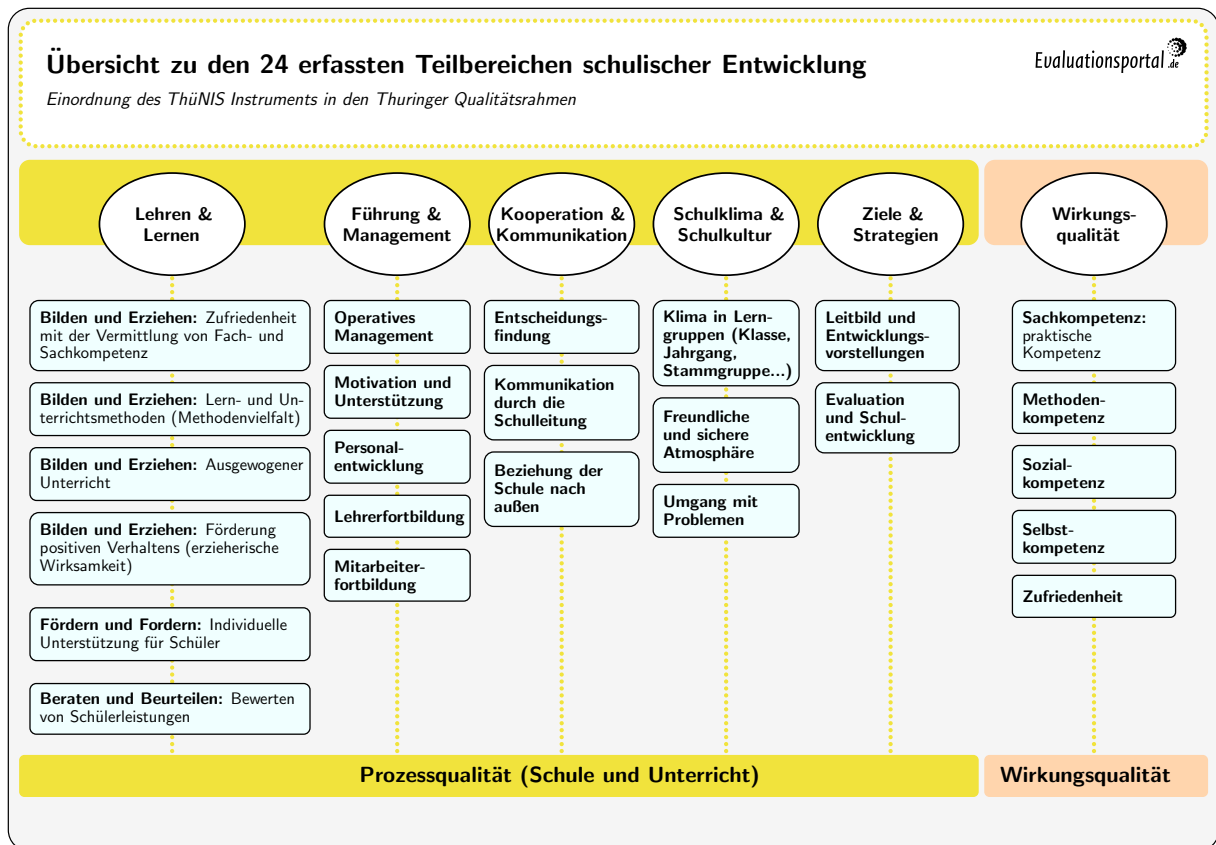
Übersicht zu den 24 erfassten Teilbereichen schulischer Entwicklung

Einordnung des ThüNIS Instruments in den Thuringer Qualitätsrahmen

Evaluationsportal.de

Lehren & Lernen

Führung & Management

Kooperation & Kommunikation

Schulklima & Schulkultur

Ziele & Strategien

Wirkungsqualität

Bilden und Erziehen: Zufriedenheit mit der Vermittlung von Fach- und Sachkompetenz

Bilden und Erziehen: Lern- und Unterrichtsmethoden (Methodenvielfalt)

Bilden und Erziehen: Ausgewogener Unterricht

Bilden und Erziehen: Förderung positiven Verhaltens (erzieherische Wirksamkeit)

Fördern und Fordern: Individuelle Unterstützung für Schüler

Beraten und Beurteilen: Bewerten von Schülerleistungen

Operatives Management

Motivation und Unterstützung

Personalentwicklung

Lehrerfortbildung

Mitarbeiterfortbildung

Entscheidungsfindung

Kommunikation durch die Schulleitung

Beziehung der Schule nach außen

Klima in Lerngruppen (Klasse, Jahrgang, Stammgruppe...)

Freundliche und sichere Atmosphäre

Umgang mit Problemen

Leitbild und Entwicklungsvorstellungen

Evaluation und Schulentwicklung

Sachkompetenz: praktische Kompetenz

Methodenkompetenz

Sozialkompetenz

Selbstkompetenz

Zufriedenheit

Prozessqualität (Schule und Unterricht)

Wirkungsqualität